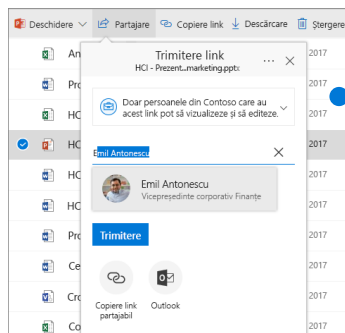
Deschidere ∨ Partajare Copiere link Descărcare Ștergere

An 2017
Pro 2017
HC 2017
HC 2017
HC 2017
HC 2017
Pro 2017
Ce 2017
Cro 2017
Co 2017

Trimitere link
HCI - Prezent...marketing.pptx

Doar persoanele din Contoso care au acest link pot să vizualizeze și să editeze.

Emil Antonescu

Emil Antonescu
Vicepreședinte corporativ Finanțe

Trimitere

Copiere link partajabil

Outlook